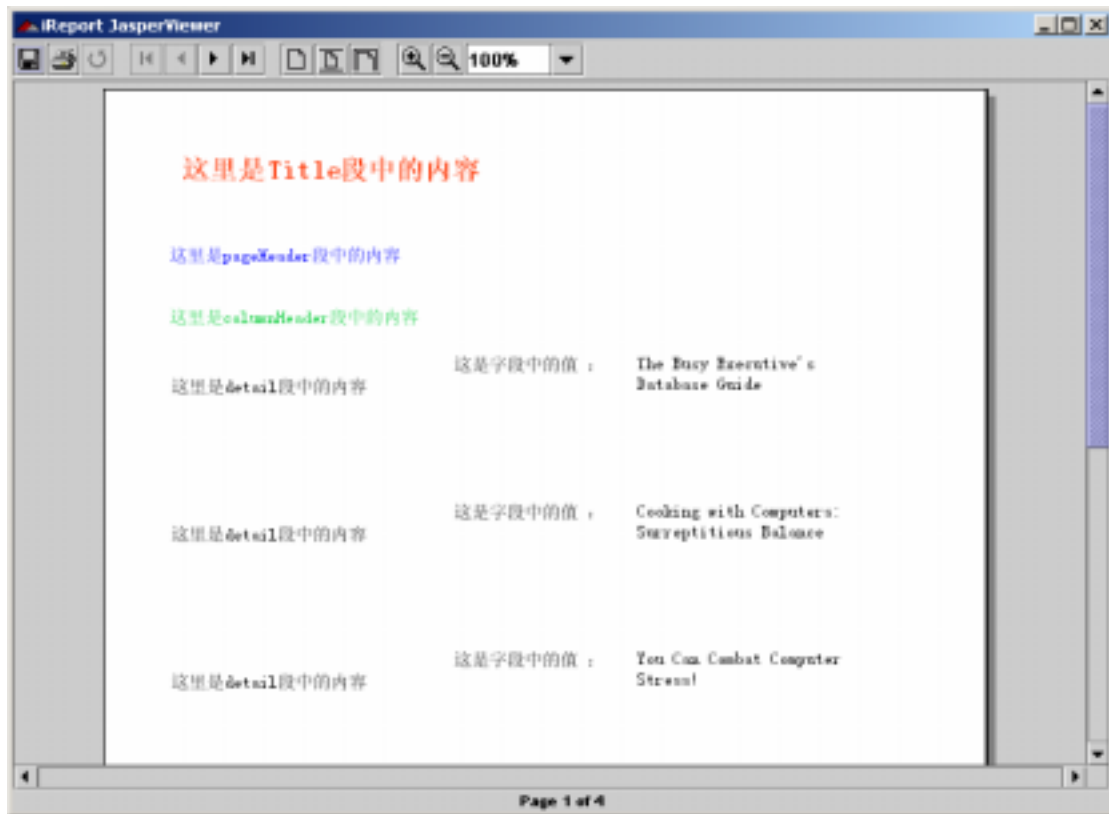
iReport JasperViewer

100%

这里是Title段中的内容

这里是pageHeader段中的内容

这里是columnHeader段中的内容

这里是detail段中的内容

这是字段中的值 ：

The Busy Executive's Database Guide

这里是detail段中的内容

这是字段中的值 ：

Cooking with Computers: Surreptitious Balance

这里是detail段中的内容

这是字段中的值 ：

You Can Combat Computer Stress!

Page 1 of 4